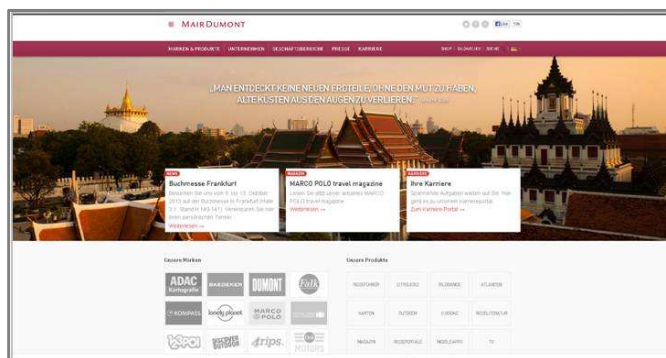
MAIRDUMONT

MARKEN & PRODUKTE | UNTERNEHMEN | GESCHÄFTSBEREICHE | PRESSE | KARRIERE

SHOP | GLOSSARY | SUCHE

„MAN ENTDECKT KEINE NEUEN ERDTEILE, OHNE DEN MUT ZU HABEN, ALTE KÜSTEN AUS DEN AUGEN ZU VERLIEREN." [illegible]

NEWS
Buchmesse Frankfurt
Besuchen Sie uns vom 9. bis 13. Oktober 2013 auf der Buchmesse in Frankfurt (Halle 3.1, Stand E 149/141). Vereinbaren Sie hier einen persönlichen Termin!
Weiterlesen →

MAGAZIN
MARCO POLO travel magazine
Lesen Sie jetzt unser aktuelles MARCO POLO travel magazine.
Weiterlesen →

KARRIERE
Ihre Karriere
Spannende Aufgaben warten auf Sie. Hier geht es zu unserem Karriereportal.
Zum Karriere-Portal →

Unsere Marken

ADAC Kartografie | BAEDEKER | DUMONT | Falk
KOMPASS | lonely planet | MARCO POLO | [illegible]
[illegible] | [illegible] | trips. | MOTORS

Unsere Produkte

REISEFÜHRER | CITYGUIDES | BILDBÄNDE | ATLANTEN
KARTEN | OUTDOOR | E-BOOKS | REISELITERATUR
MAGAZINE | REISEPORTALE | MOBILE APPS | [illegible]